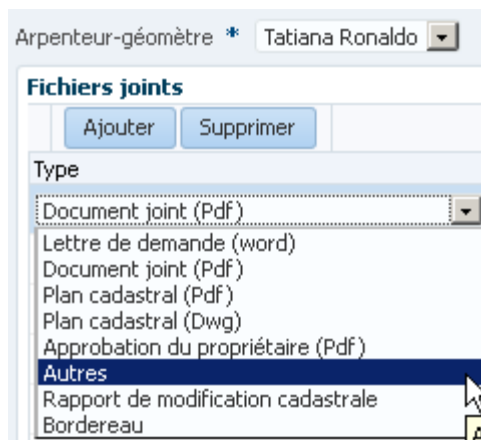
Arpenteur-géomètre * Tatiana Ronaldo

Fichiers joints

Ajouter Supprimer

Type

Document joint (Pdf)

Lettre de demande (word)
Document joint (Pdf)
Plan cadastral (Pdf)
Plan cadastral (Dwg)
Approbation du propriétaire (Pdf)
Autres
Rapport de modification cadastrale
Bordereau